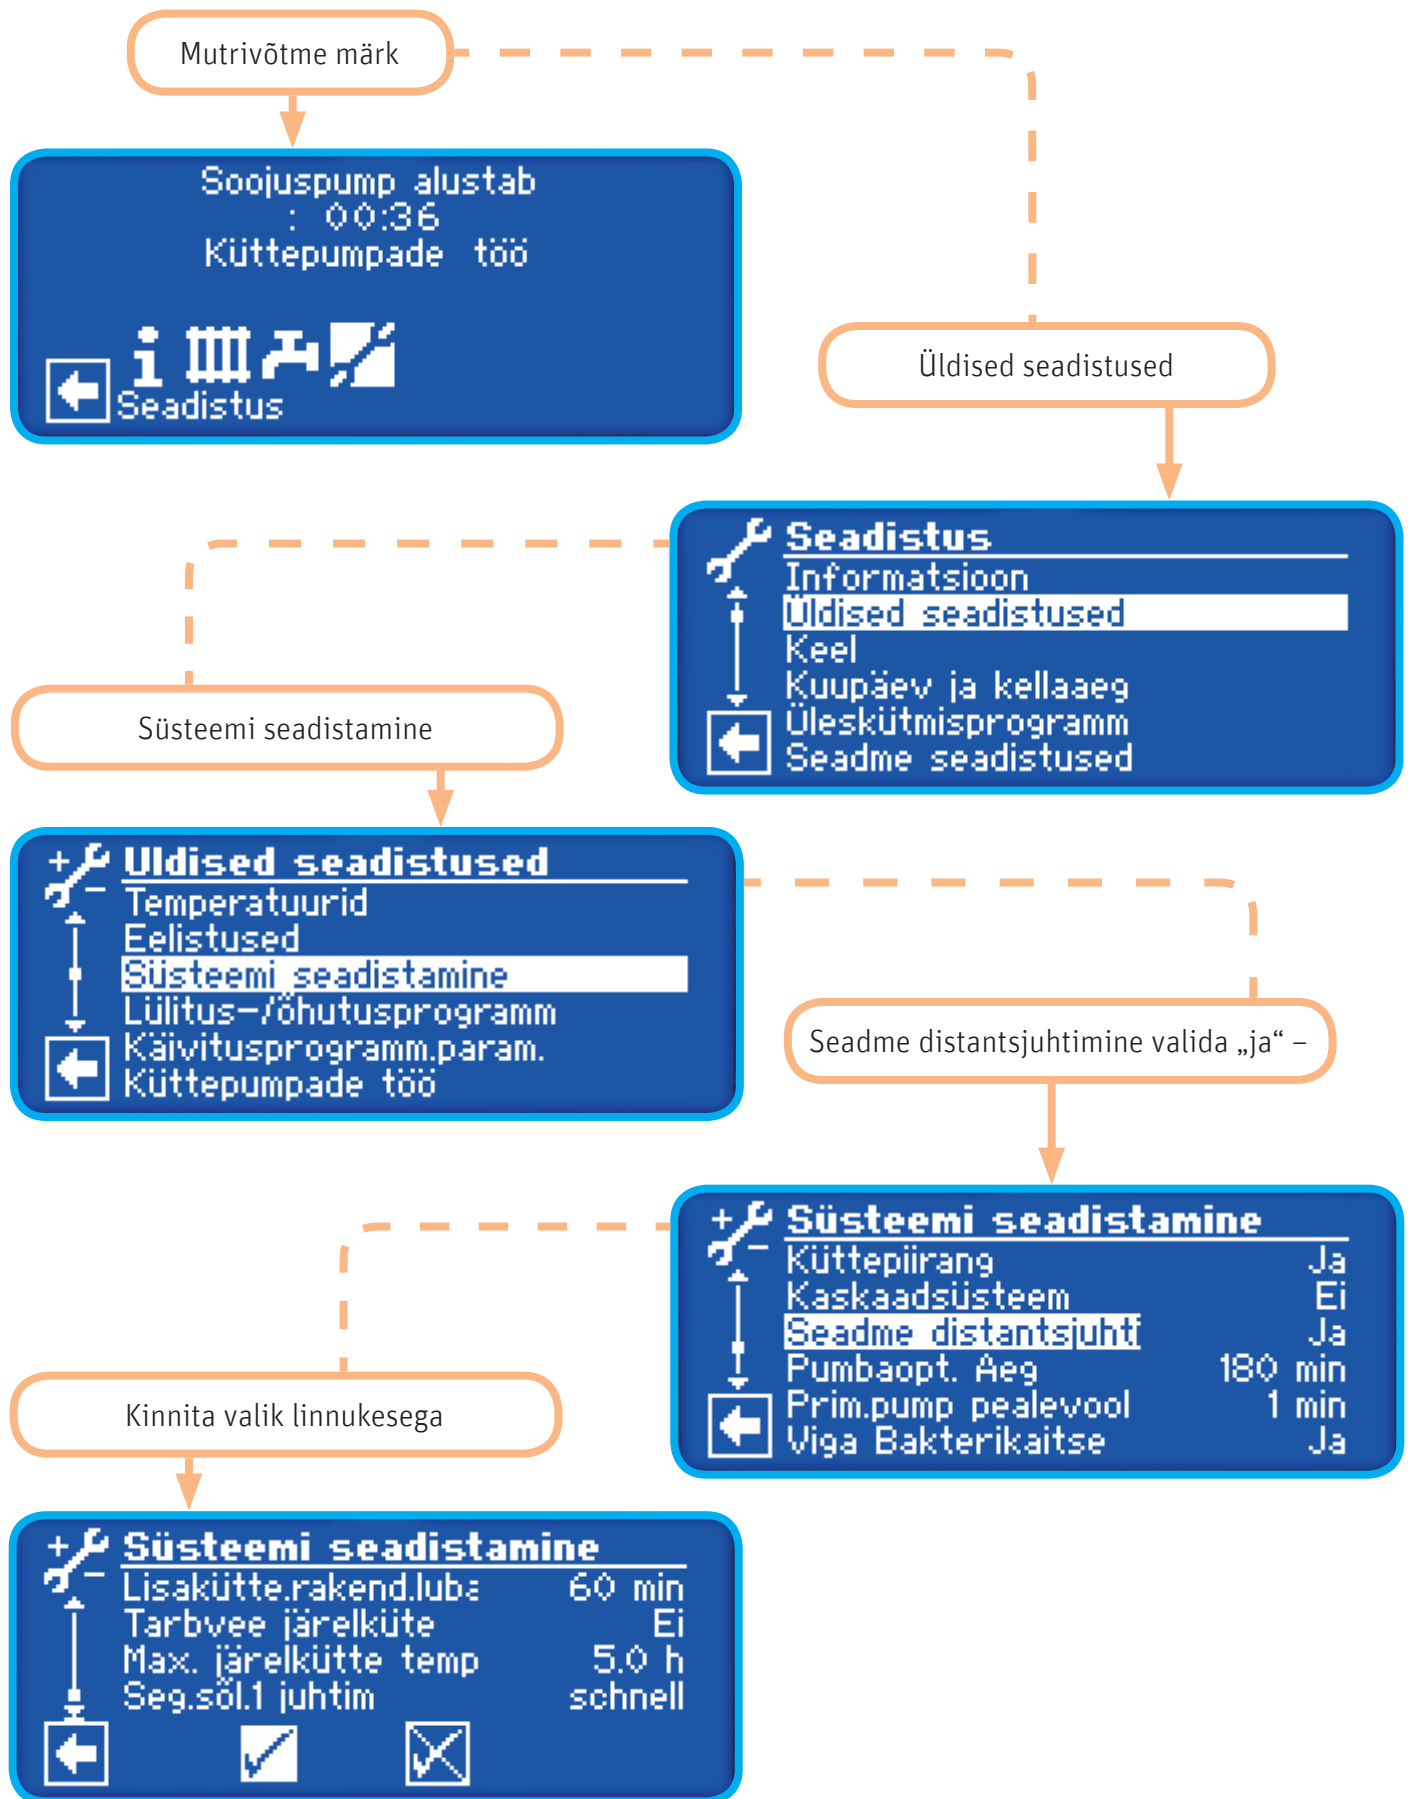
Mutrivõtme märk

Soojuspump alustab
: 00:36
Küttepumpade töö

Seadistus

Üldised seadistused

Seadistus
Informatsioon
Üldised seadistused
Keel
Kuupäev ja kellaaeg
Üleskütmisprogramm
Seadme seadistused

Süsteemi seadistamine

Üldised seadistused
Temperatuurid
Eelistused
Süsteemi seadistamine
Lülitus-/õhutusprogramm
Käivitusprogramm.param.
Küttepumpade töö

Seadme distantsjuhtimine valida „ja“ –

Süsteemi seadistamine

| | |
|---|---|
| Küttepiirang | Ja |
| Kaskaadsüsteem | Ei |
| Seadme distantsjuht | Ja |
| Pumbaopt. Aeg | 180 min |
| Prim.pump pealevool | 1 min |
| Viga Bakterikaitse | Ja |

Kinnita valik linnukesega

Süsteemi seadistamine

| | |
|---|---|
| Lisakütte.rakend.luba | 60 min |
| Tarbvee järelküte | Ei |
| Max. järelkütte temp | 5.0 h |
| Seg.söl.1 juhtim | schnell |